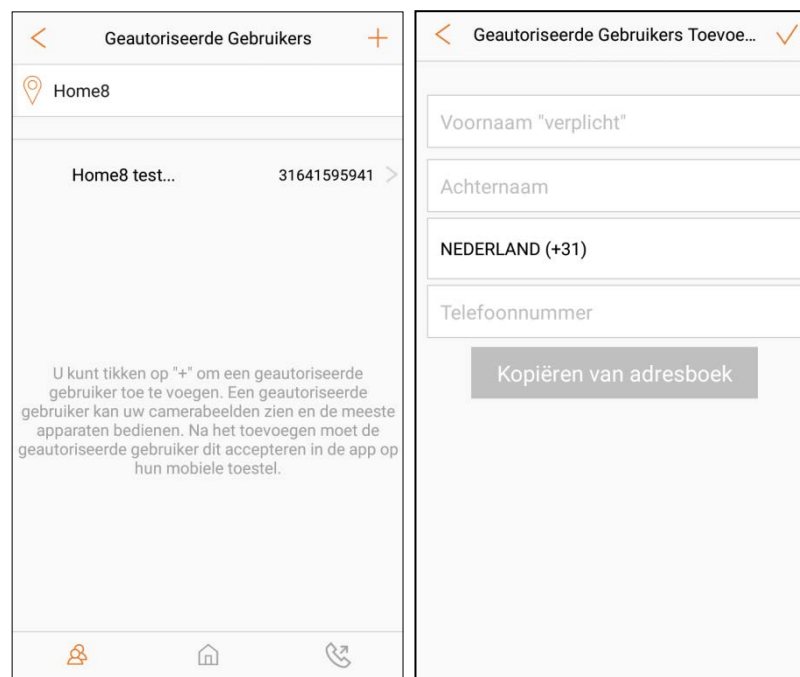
<

Geautoriseerde Gebruikers

+

Home8

Home8 test...

31641595941

>

U kunt tikken op "+" om een geautoriseerde gebruiker toe te voegen. Een geautoriseerde gebruiker kan uw camerabeelden zien en de meeste apparaten bedienen. Na het toevoegen moet de geautoriseerde gebruiker dit accepteren in de app op hun mobiele toestel.

<

Geautoriseerde Gebruikers Toevoe...

✓

Voornaam "verplicht"

Achternaam

NEDERLAND (+31)

Telefoonnummer

Kopiëren van adresboek